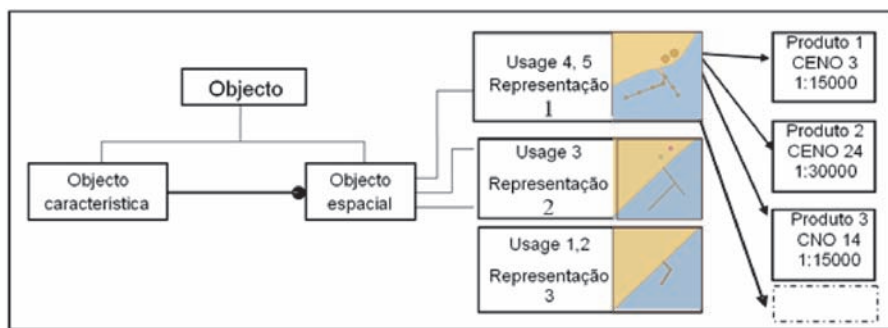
Objecto

Objecto característica

Objecto espacial

Usage 4, 5
Representação
1

Usage 3
Representação
2

Usage 1,2
Representação
3

Produto 1
CENO 3
1:15000

Produto 2
CENO 24
1:30000

Produto 3
CNO 14
1:15000